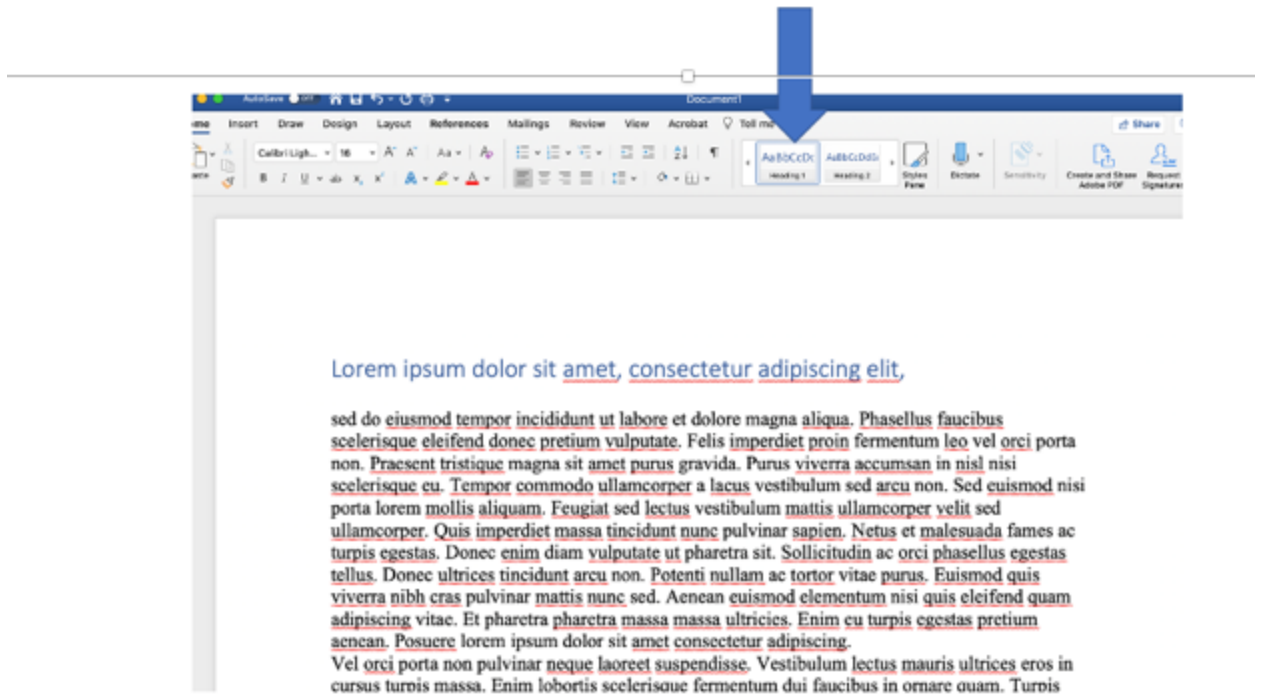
AutoSave OFF Document1

ome Insert Draw Design Layout References Mailings Review View Acrobat Tell me Share

Calibri Ligh... 16 A A Aa AaBbCcDc AaBbCcDdE Heading 1 Heading 2 Styles Pane Dictate Sensitivity Create and Share Adobe PDF Request Signatures

Lorem ipsum dolor sit amet, consectetur adipiscing elit,

sed do eiusmod tempor incididunt ut labore et dolore magna aliqua. Phasellus faucibus scelerisque eleifend donec pretium vulputate. Felis imperdiet proin fermentum leo vel orci porta non. Praesent tristique magna sit amet purus gravida. Purus viverra accumsan in nisl nisi scelerisque eu. Tempor commodo ullamcorper a lacus vestibulum sed arcu non. Sed euismod nisi porta lorem mollis aliquam. Feugiat sed lectus vestibulum mattis ullamcorper velit sed ullamcorper. Quis imperdiet massa tincidunt nunc pulvinar sapien. Netus et malesuada fames ac turpis egestas. Donec enim diam vulputate ut pharetra sit. Sollicitudin ac orci phasellus egestas tellus. Donec ultrices tincidunt arcu non. Potenti nullam ac tortor vitae purus. Euismod quis viverra nibh cras pulvinar mattis nunc sed. Aenean euismod elementum nisi quis eleifend quam adipiscing vitae. Et pharetra pharetra massa massa ultricies. Enim eu turpis egestas pretium aenean. Posuere lorem ipsum dolor sit amet consectetur adipiscing.
Vel orci porta non pulvinar neque laoreet suspendisse. Vestibulum lectus mauris ultrices eros in cursus turpis massa. Enim lobortis scelerisque fermentum dui faucibus in ornare quam. Turpis